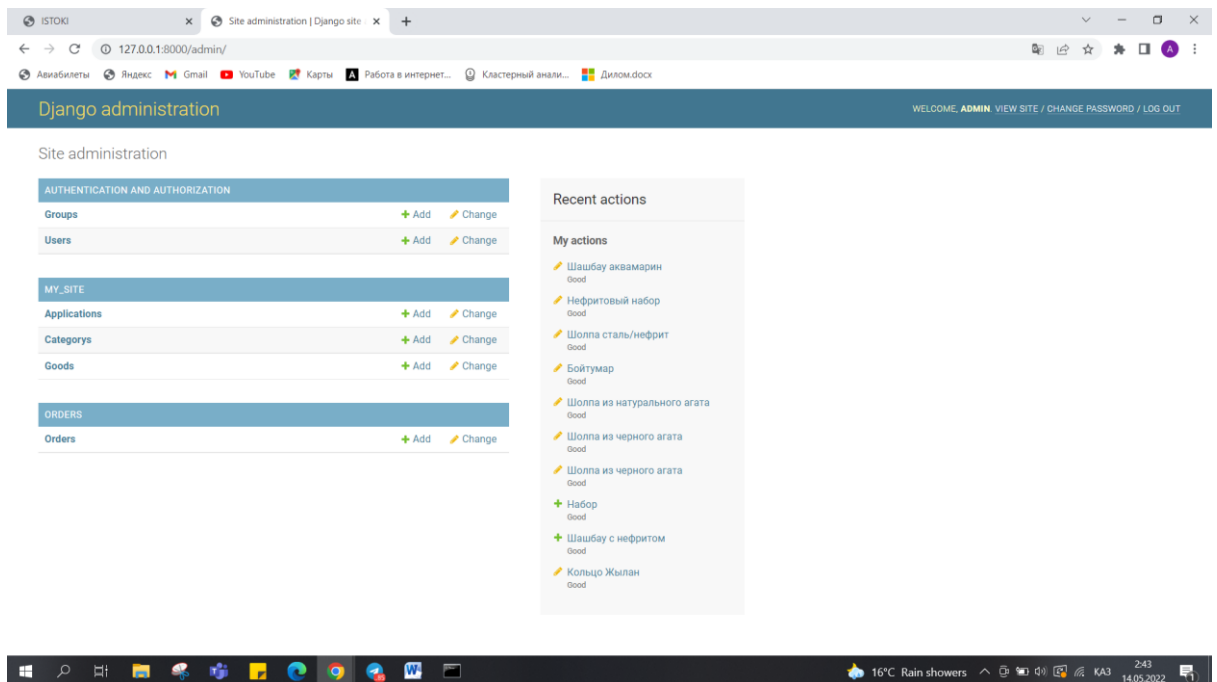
ISTOKI × Site administration | Django site × +

127.0.0.1:8000/admin/

Авиабилеты Яндекс Gmail YouTube Карты Работа в интернет... Кластерный анали... Дилом.docx

Django administration

WELCOME, ADMIN. VIEW SITE / CHANGE PASSWORD / LOG OUT

Site administration

| AUTHENTICATION AND AUTHORIZATION | | |
|---|---|---|
| Groups | + Add | Change |
| Users | + Add | Change |

| MY_SITE | | |
|---|---|---|
| Applications | + Add | Change |
| Categorys | + Add | Change |
| Goods | + Add | Change |

| ORDERS | | |
|---|---|---|
| Orders | + Add | Change |

Recent actions

My actions

Шашбау аквамарин
Good

Нефритовый набор
Good

Шолпа сталь/нефрит
Good

Бойтумар
Good

Шолпа из натурального агата
Good

Шолпа из черного агата
Good

Шолпа из черного агата
Good

Набор
Good

Шашбау с нефритом
Good

Кольцо Жылан
Good

16°C Rain showers КАЗ 2:43 14.05.2022